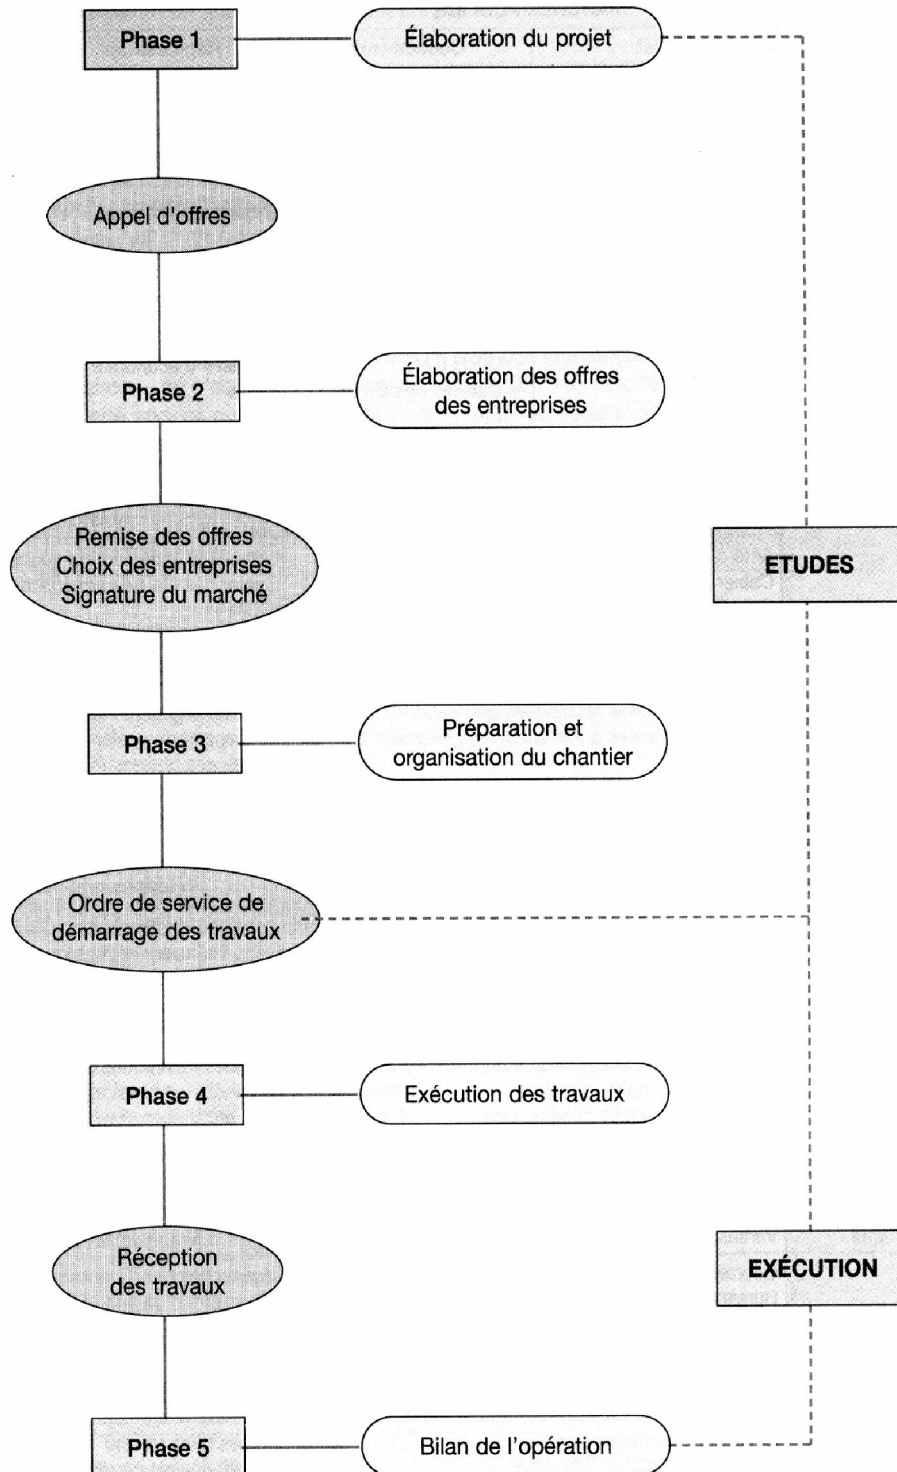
Phase 1

Élaboration du projet

Appel d'offres

Phase 2

Élaboration des offres des entreprises

Remise des offres
Choix des entreprises
Signature du marché

ETUDES

Phase 3

Préparation et organisation du chantier

Ordre de service de démarrage des travaux

Phase 4

Exécution des travaux

Réception des travaux

EXÉCUTION

Phase 5

Bilan de l'opération